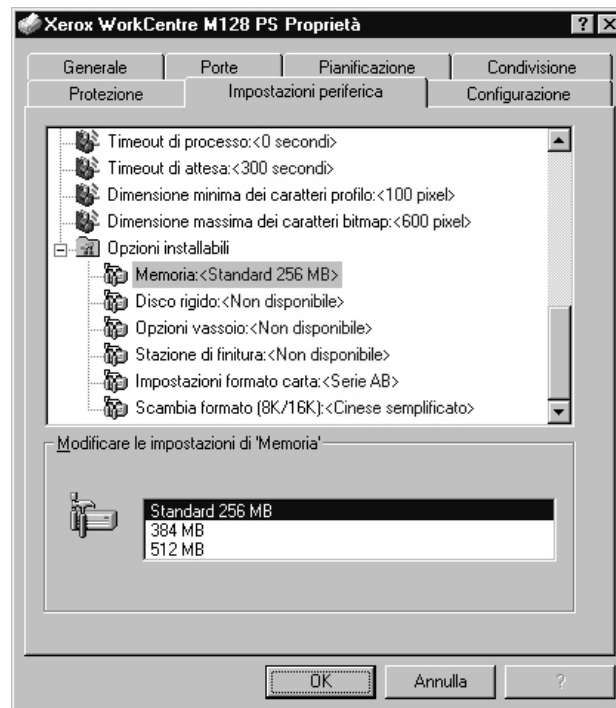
Xerox WorkCentre M128 PS Proprietà

? X

Generale | Porte | Pianificazione | Condivisione
Protezione | Impostazioni periferica | Configurazione

Timeout di processo:<0 secondi>
Timeout di attesa:<300 secondi>
Dimensione minima dei caratteri profilo:<100 pixel>
Dimensione massima dei caratteri bitmap:<600 pixel>
Opzioni installabili
Memoria:<Standard 256 MB>
Disco rigido:<Non disponibile>
Opzioni vassoio:<Non disponibile>
Stazione di finitura:<Non disponibile>
Impostazioni formato carta:<Serie AB>
Scambia formato (8K/16K):<Cinese semplificato>

Modificare le impostazioni di 'Memoria'

Standard 256 MB
384 MB
512 MB

OK | Annulla | ?